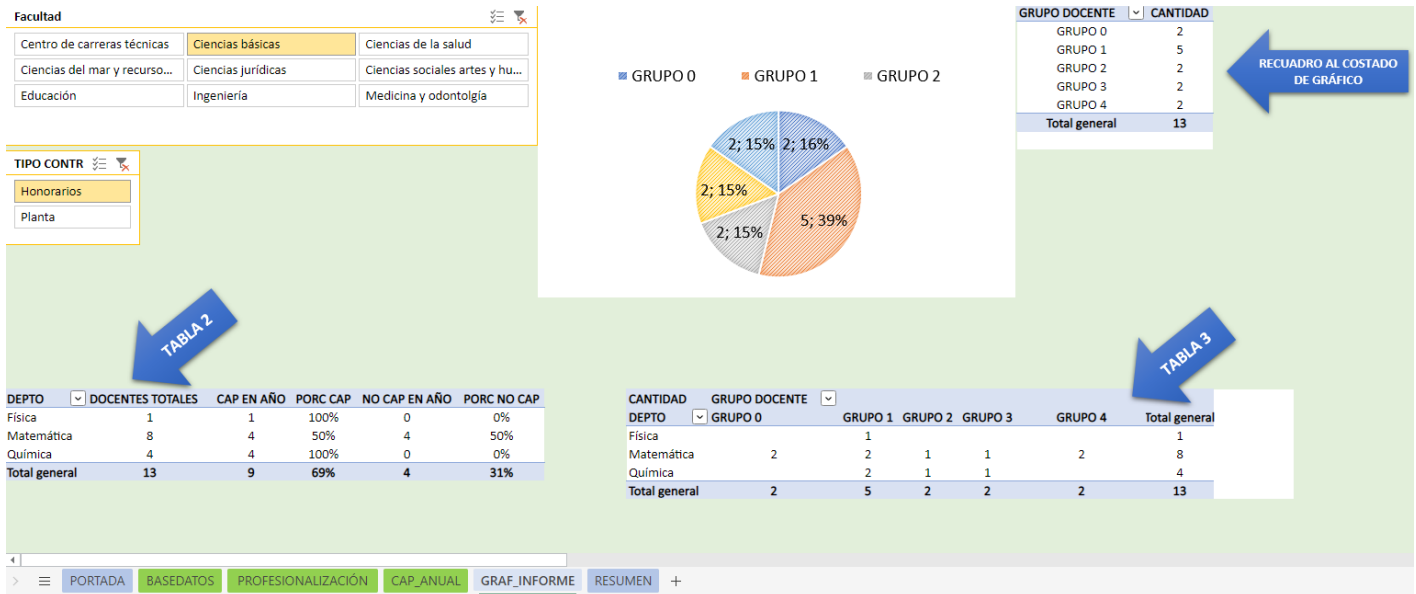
Facultad

Centro de carreras técnicas | Ciencias básicas | Ciencias de la salud
Ciencias del mar y recurso... | Ciencias jurídicas | Ciencias sociales artes y hu...
Educación | Ingeniería | Medicina y odontolgía

TIPO CONTR

Honorarios
Planta

GRUPO 0 GRUPO 1 GRUPO 2

2; 15% 2; 16% 2; 15% 5; 39% 2; 15%

| GRUPO DOCENTE | CANTIDAD |
|---|---|
| GRUPO 0 | 2 |
| GRUPO 1 | 5 |
| GRUPO 2 | 2 |
| GRUPO 3 | 2 |
| GRUPO 4 | 2 |
| Total general | 13 |

RECUADRO AL COSTADO DE GRÁFICO

TABLA 2

| DEPTO | DOCENTES TOTALES | CAP EN AÑO | PORC CAP | NO CAP EN AÑO | PORC NO CAP |
|---|---|---|---|---|---|
| Física | 1 | 1 | 100% | 0 | 0% |
| Matemática | 8 | 4 | 50% | 4 | 50% |
| Química | 4 | 4 | 100% | 0 | 0% |
| Total general | 13 | 9 | 69% | 4 | 31% |

TABLA 3

CANTIDAD GRUPO DOCENTE

| DEPTO | GRUPO 0 | GRUPO 1 | GRUPO 2 | GRUPO 3 | GRUPO 4 | Total general |
|---|---|---|---|---|---|---|
| Física | | 1 | | | | 1 |
| Matemática | 2 | 2 | 1 | 1 | 2 | 8 |
| Química | | 2 | 1 | 1 | | 4 |
| Total general | 2 | 5 | 2 | 2 | 2 | 13 |

PORTADA BASEDATOS PROFESIONALIZACIÓN CAP_ANUAL GRAF_INFORME RESUMEN +